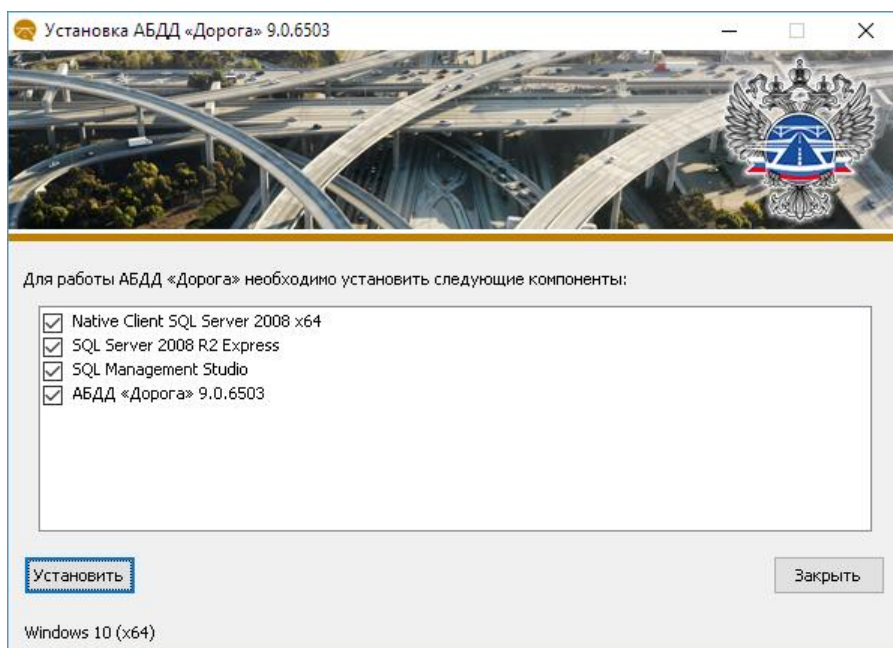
Установка АБДД «Дорога» 9.0.6503

Для работы АБДД «Дорога» необходимо установить следующие компоненты:

Native Client SQL Server 2008 x64
SQL Server 2008 R2 Express
SQL Management Studio
АБДД «Дорога» 9.0.6503

Установить

Закрыть

Windows 10 (x64)